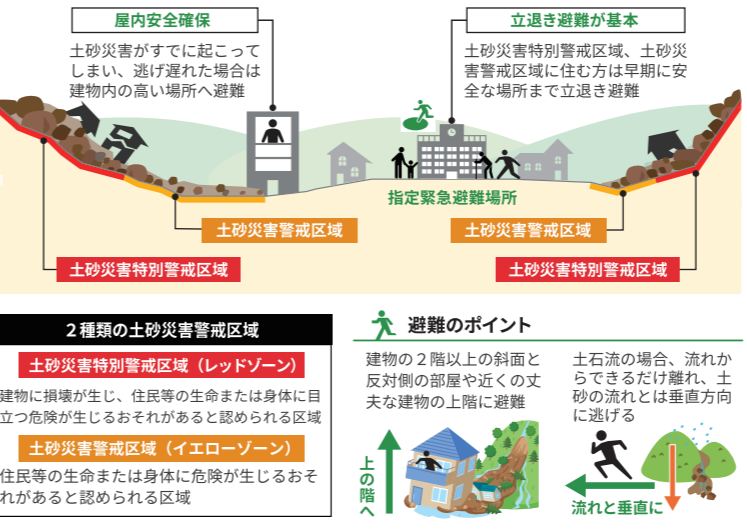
屋内安全確保

土砂災害がすでに起こってしまい、逃げ遅れた場合は建物内の高い場所へ避難

立退き避難が基本

土砂災害特別警戒区域、土砂災害警戒区域に住む方は早期に安全な場所まで立退き避難

指定緊急避難場所

土砂災害警戒区域

土砂災害警戒区域

土砂災害特別警戒区域

土砂災害特別警戒区域

２種類の土砂災害警戒区域

土砂災害特別警戒区域（レッドゾーン）

建物に損壊が生じ、住民等の生命または身体に目立つ危険が生じるおそれがあると認められる区域

土砂災害警戒区域（イエローゾーン）

住民等の生命または身体に危険が生じるおそれがあると認められる区域

避難のポイント

建物の２階以上の斜面と反対側の部屋や近くの丈夫な建物の上階に避難

上の階へ

土石流の場合、流れからできるだけ離れ、土砂の流れとは垂直方向に逃げる

流れと垂直に